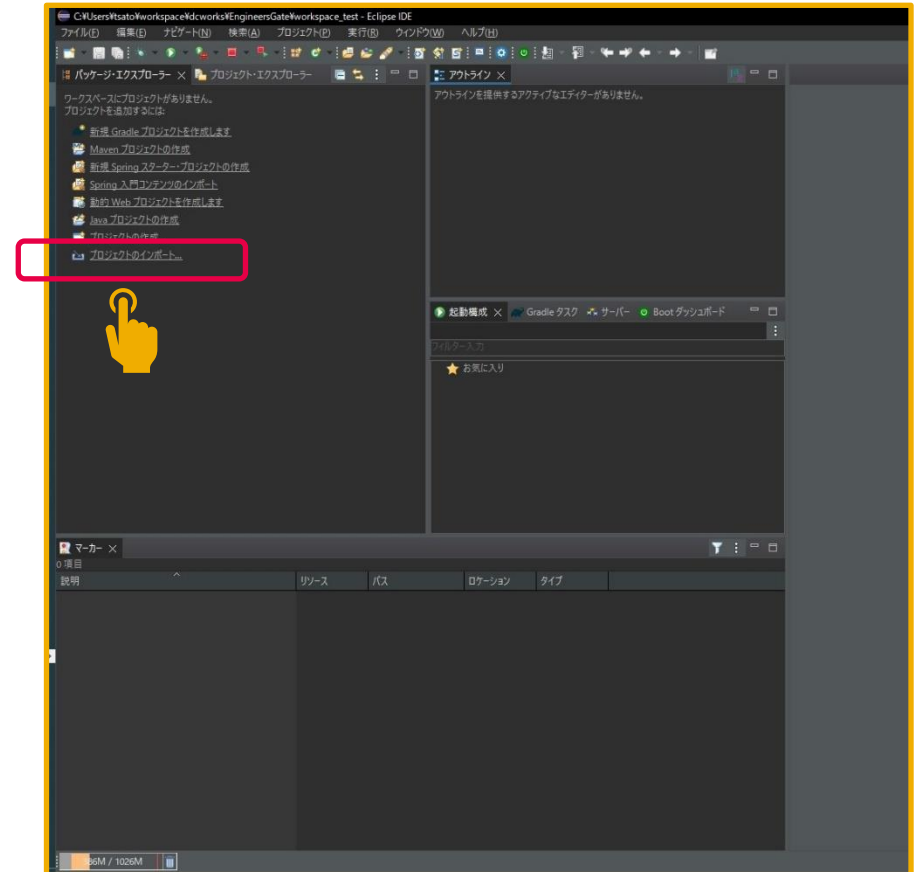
C:¥Users¥tsato¥workspace¥dcworks¥EngineersGate¥workspace_test - Eclipse IDE

ファイル(F) 編集(E) ナビゲート(N) 検索(A) プロジェクト(P) 実行(R) ウィンドウ(W) ヘルプ(H)

パッケージ・エクスプローラー × プロジェクト・エクスプローラー

ワークスペースにプロジェクトがありません。
プロジェクトを追加するには:

新規 Gradle プロジェクトを作成します
Maven プロジェクトの作成
新規 Spring スターター・プロジェクトの作成
Spring 入門コンテンツのインポート
動的 Web プロジェクトを作成します
Java プロジェクトの作成
プロジェクトの作成
プロジェクトのインポート...

アウトライン ×
アウトラインを提供するアクティブなエディターがありません。

起動構成 × Gradle タスク サーバー Boot ダッシュボード
フィルター入力
お気に入り

マーカー ×
0 項目

| 説明 | リソース | パス | ロケーション | タイプ |
|---|---|---|---|---|

86M / 1026M